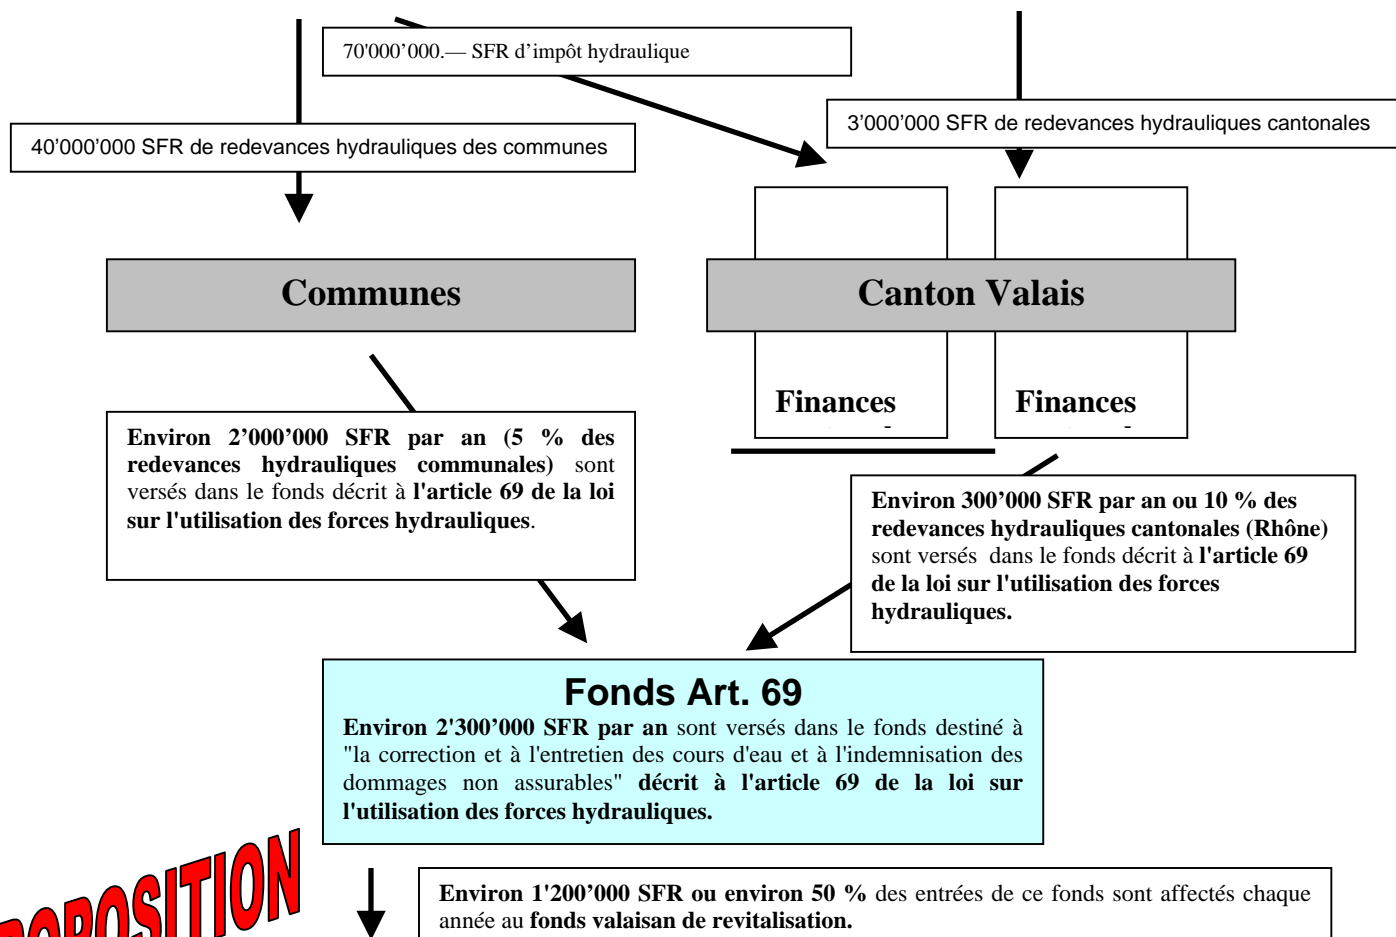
70'000'000.— SFR d'impôt hydraulique

3'000'000 SFR de redevances hydrauliques cantonales

40'000'000 SFR de redevances hydrauliques des communes

Communes

Canton Valais

Finances

Finances

Environ 2'000'000 SFR par an (5 % des redevances hydrauliques communales) sont versés dans le fonds décrit à l'article 69 de la loi sur l'utilisation des forces hydrauliques.

Environ 300'000 SFR par an ou 10 % des redevances hydrauliques cantonales (Rhône) sont versés dans le fonds décrit à l'article 69 de la loi sur l'utilisation des forces hydrauliques.

Fonds Art. 69

Environ 2'300'000 SFR par an sont versés dans le fonds destiné à "la correction et à l'entretien des cours d'eau et à l'indemnisation des dommages non assurables" décrit à l'article 69 de la loi sur l'utilisation des forces hydrauliques.

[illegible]OPOSITION

Environ 1'200'000 SFR ou environ 50 % des entrées de ce fonds sont affectés chaque année au fonds valaisan de revitalisation.